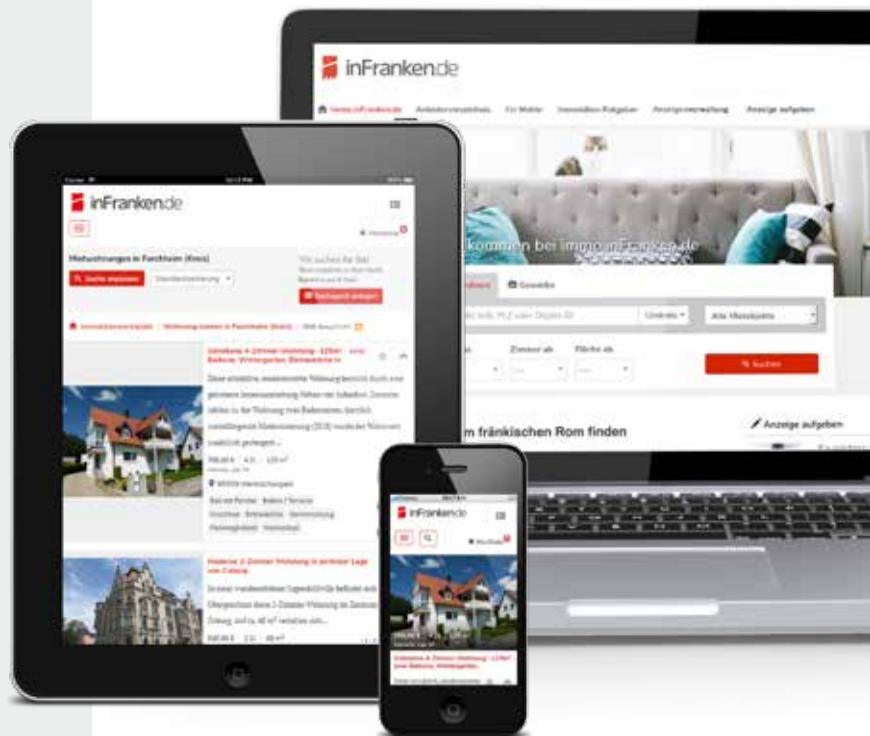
inFranken.de

Anzeige aufgeben

kommen bei immo.inFranken.de

Gewerbe

Umkreis

Alle Merkmale

Zimmer ab

Fläche ab

Suchen

m fränkischen Rom finden

Anzeige aufgeben

inFranken.de

Mietwohnungen in Forchheim (Kreis)

Suche speichern

Standardsortierung

Wir suchen für Sie!

Suchagent anlegen

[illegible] 4-Zimmer-Wohnung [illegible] Balkon, Wintergarten, Einbauküche in

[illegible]

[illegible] 2-Zimmer-Wohnung in zentraler Lage von Coburg

inFranken.de

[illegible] 4-Zimmer-Wohnung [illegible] Balkon, Wintergarten,